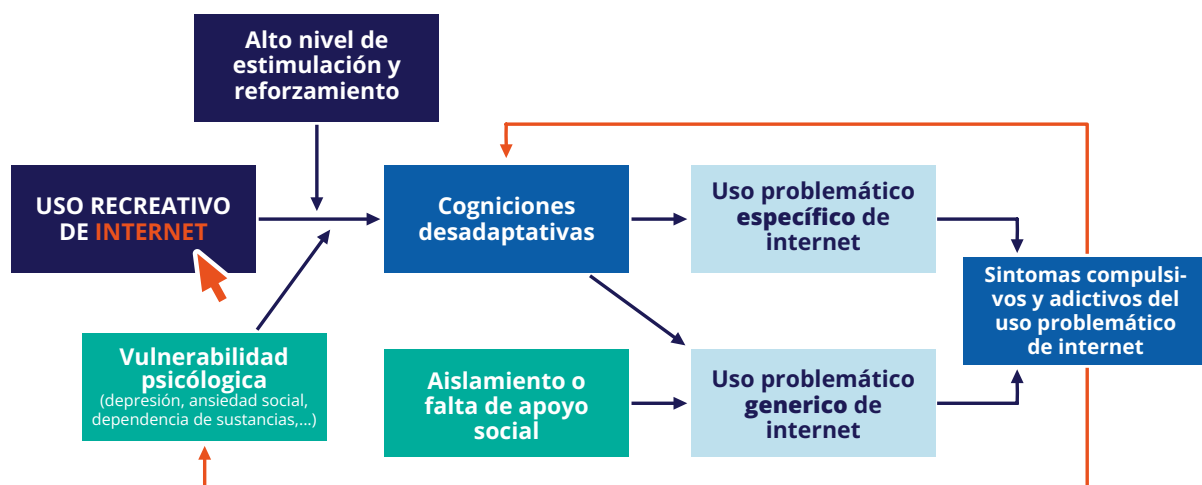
Alto nivel de estimulación y reforzamiento

USO RECREATIVO DE INTERNET

Cogniciones desadaptativas

Uso problemático específico de internet

Sintomas compulsivos y adictivos del uso problemático de internet

Vulnerabilidad psicólogica (depresión, ansiedad social, dependencia de sustancias,...)

Aislamiento o falta de apoyo social

Uso problemático generico de internet